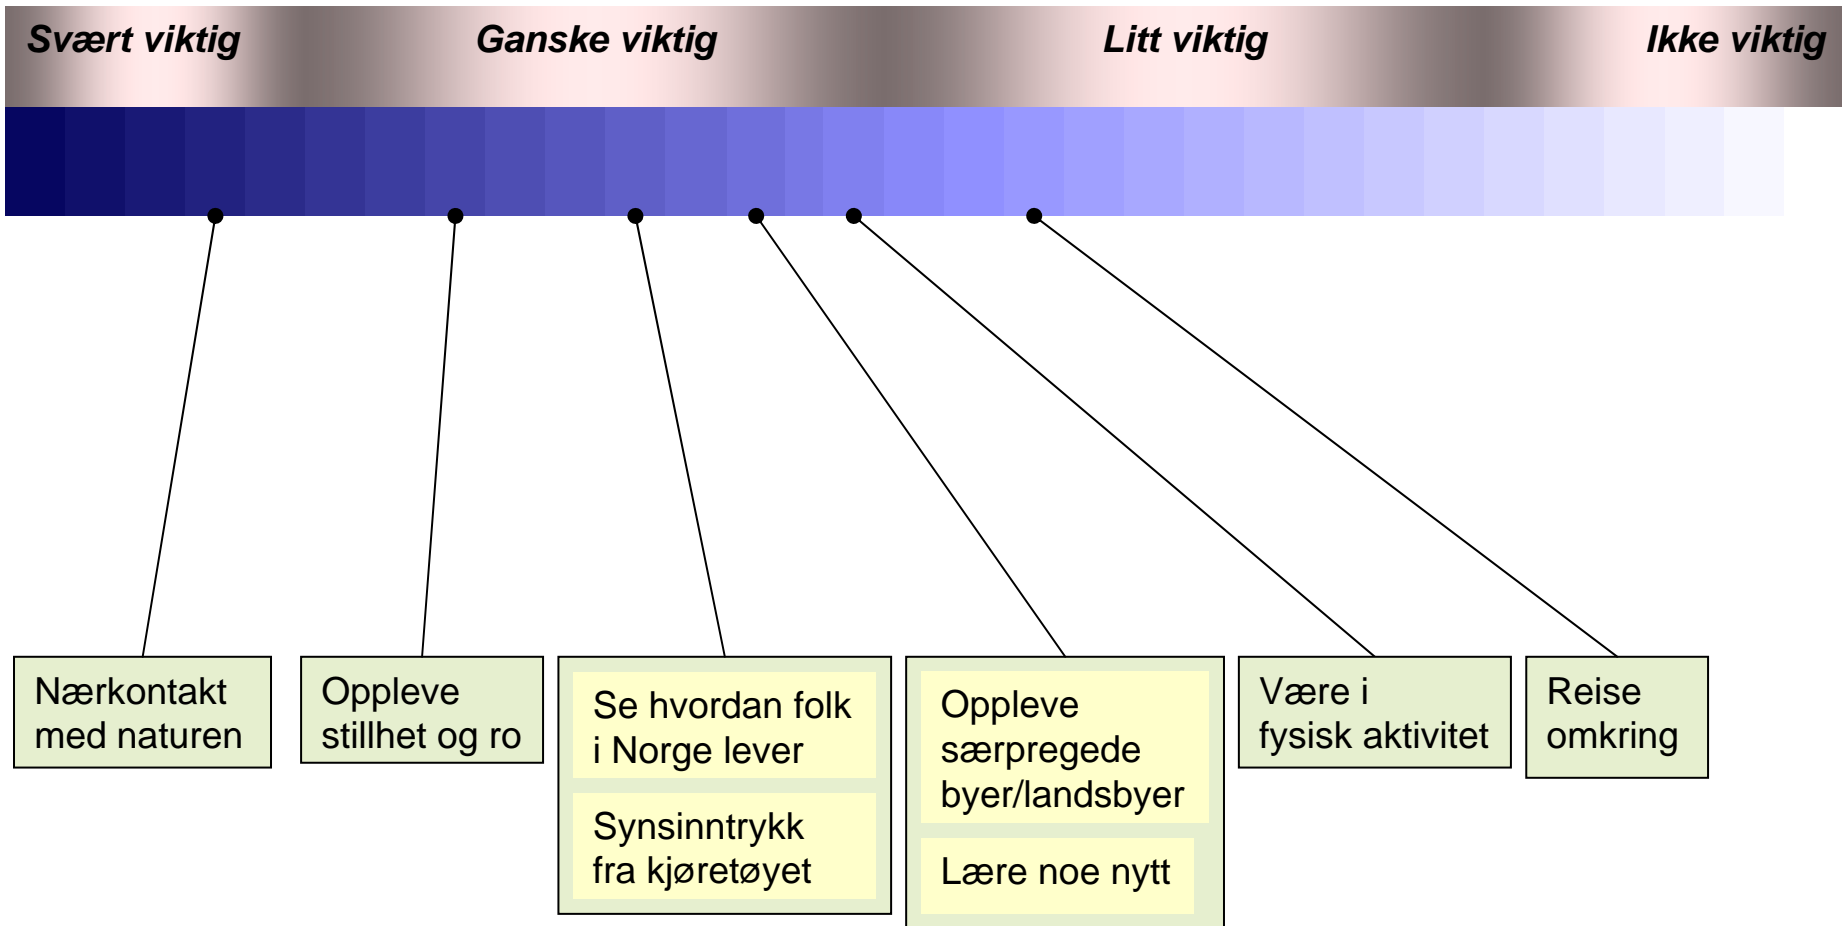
Svært viktig
Ganske viktig
Litt viktig
Ikke viktig

Nærkontakt med naturen

Oppleve stillhet og ro

Se hvordan folk i Norge lever

Synsinntrykk fra kjøretøyet

Oppleve særpregede byer/landsbyer

Lære noe nytt

Være i fysisk aktivitet

Reise omkring